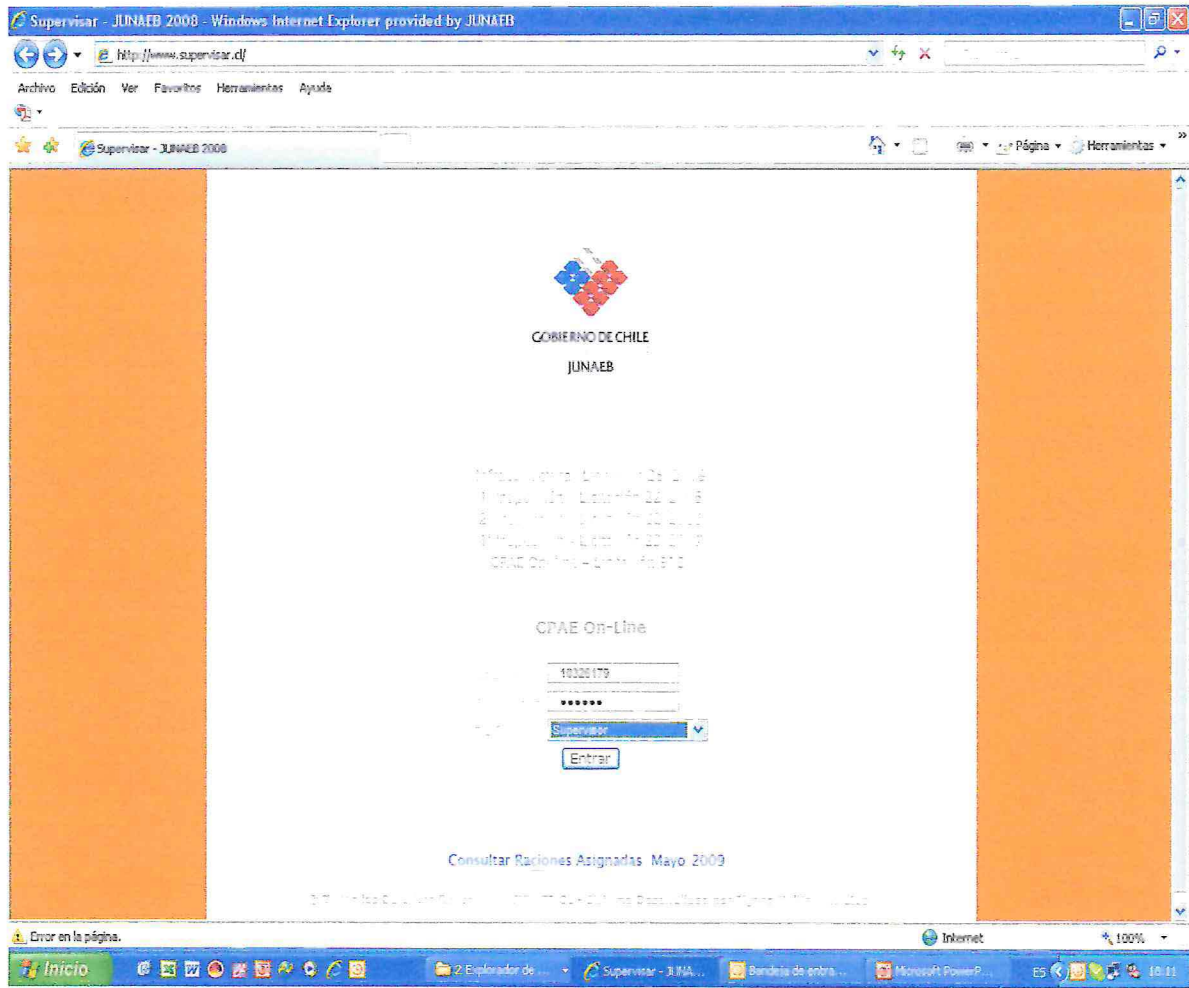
Supervisar - JUNAEB 2008 - Windows Internet Explorer provided by JUNAEB

http://www.supervisar.cl/

Archivo Edición Ver Favoritos Herramientas Ayuda

Supervisar - JUNAEB 2008

Página ▾ Herramientas ▾

GOBIERNO DE CHILE
JUNAEB

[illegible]
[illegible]
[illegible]
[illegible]
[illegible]

CPAE On-Line

10326179
••••••
Supervisor
Entrar

Consultar Raciones Asignadas Mayo 2009

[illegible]

Error en la página.

Internet

100%

Inicio

2 Explorador de ...

Supervisar - JUNA...

Bandeja de entra...

Microsoft PowerP...

ES

10:11